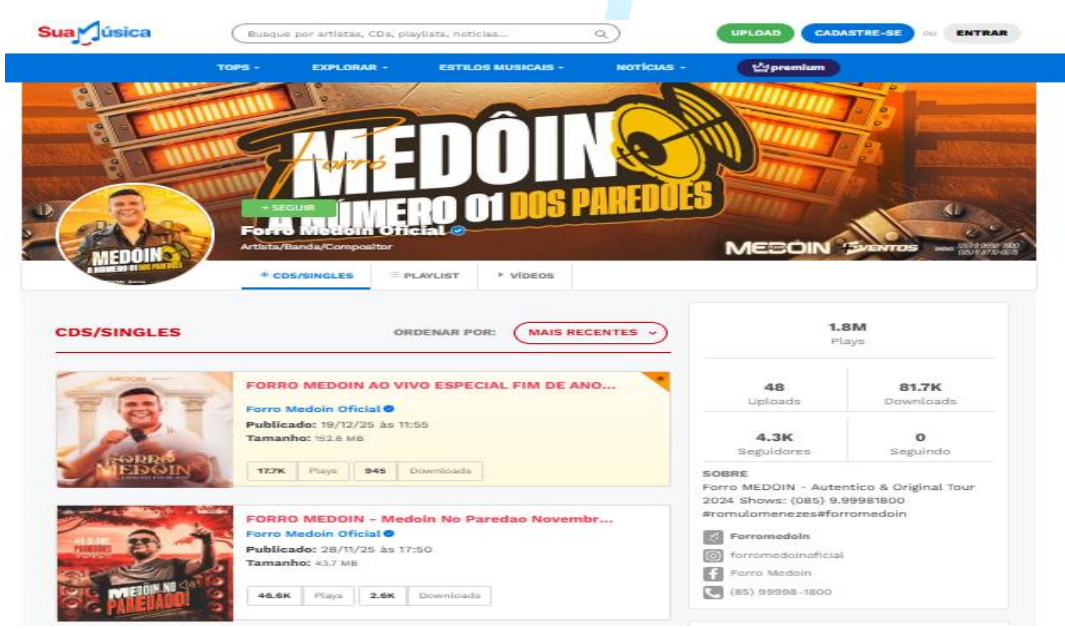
SuaMúsica

Busque por artistas, CDs, playlists, notícias...

UPLOAD CADASTRE-SE ou ENTRAR

TOPS - EXPLORAR - ESTILOS MUSICAIS - NOTÍCIAS - premium

Forró MEDÔIN
A NÚMERO 01 DOS PAREDÕES

+ SEGUIR

Forro Medoin Oficial
Artista/Banda/Compositor

MEDOIN EVENTOS

MEDOIN
A NÚMERO 01 DOS PAREDÕES

CDS/SINGLES PLAYLIST VÍDEOS

CDS/SINGLES

ORDENAR POR: MAIS RECENTES

FORRO MEDOIN AO VIVO ESPECIAL FIM DE ANO...
Forro Medoin Oficial
Publicado: 19/12/25 às 11:55
Tamanho: 152.8 MB
17.7K Plays 945 Downloads

FORRO MEDOIN
MEDOIN

FORRO MEDOIN - Medoin No Paredao Novembr...
Forro Medoin Oficial
Publicado: 28/11/25 às 17:50
Tamanho: 43.7 MB
46.6K Plays 2.6K Downloads

MEDOIN NO PAREDÃO!

1.8M
Plays

48
Uploads

81.7K
Downloads

4.3K
Seguidores

0
Seguindo

SOBRE
Forro MEDOIN - Autentico & Original Tour 2024 Shows: (085) 9.99981800 #romulomenezes#forromedoin

Forromedoin
forromedoinoficial
Forro Medoin
(85) 99998-1800